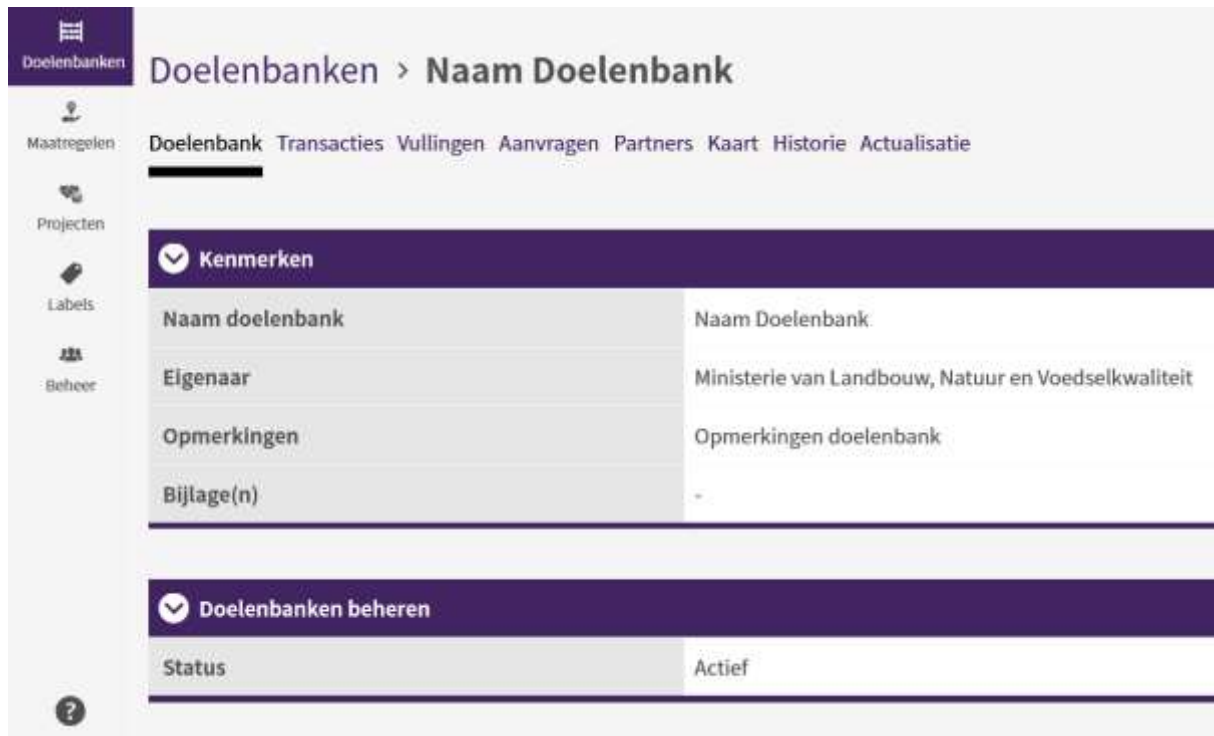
Doelenbanken

Maatregelen

Projecten

Labels

Beheer

Doelenbanken › Naam Doelenbank

Doelenbank Transacties Vullingen Aanvragen Partners Kaart Historie Actualisatie

Kenmerken

| | |
|---|---|
| Naam doelenbank | Naam Doelenbank |
| Eigenaar | Ministerie van Landbouw, Natuur en Voedselkwaliteit |
| Opmerkingen | Opmerkingen doelenbank |
| Bijlage(n) | - |

Doelenbanken beheren

| | |
|---|---|
| Status | Actief |